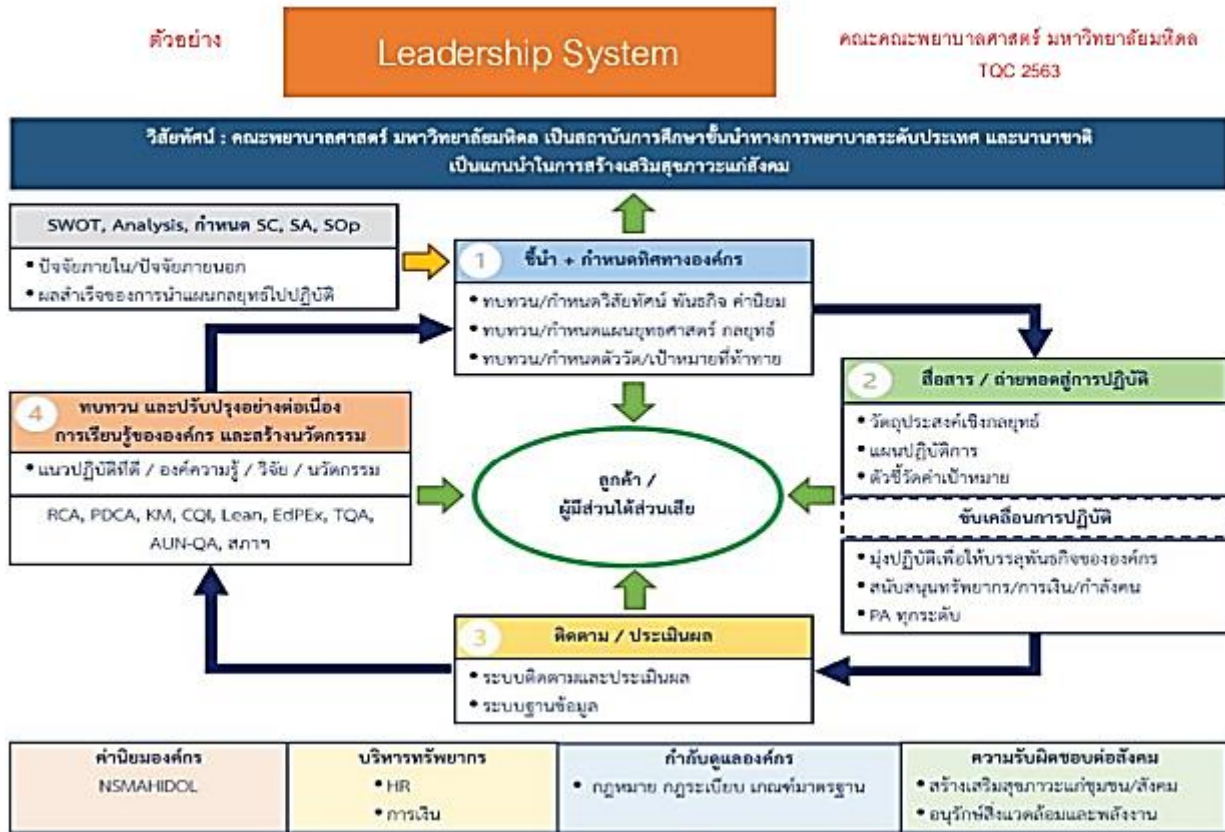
ตัวอย่าง

Leadership System

คณะคณะพยาบาลศาสตร์ มหาวิทยาลัยมหิดล
TQC 2563

วิสัยทัศน์ : คณะพยาบาลศาสตร์ มหาวิทยาลัยมหิดล เป็นสถาบันการศึกษาชั้นนำทางการพยาบาลระดับประเทศ และนานาชาติ เป็นแกนนำในการสร้างเสริมสุขภาวะแก่สังคม

SWOT, Analysis, กำหนด SC, SA, SOp

• ปัจจัยภายใน/ปัจจัยภายนอก
• ผลสำเร็จของการนำแผนกลยุทธ์ไปปฏิบัติ

1 ชี้นำ + กำหนดทิศทางองค์กร

• ทบทวน/กำหนดวิสัยทัศน์ พันธกิจ ค่านิยม
• ทบทวน/กำหนดแผนยุทธศาสตร์ กลยุทธ์
• ทบทวน/กำหนดตัววัด/เป้าหมายที่ท้าทาย

2 สื่อสาร / ถ่ายทอดสู่การปฏิบัติ

• วัตถุประสงค์เชิงกลยุทธ์
• แผนปฏิบัติการ
• ตัวชี้วัดค่าเป้าหมาย

ขับเคลื่อนการปฏิบัติ

• มุ่งปฏิบัติเพื่อให้บรรลุพันธกิจขององค์กร
• สนับสนุนทรัพยากร/การเงิน/กำลังคน
• PA ทุกระดับ

4 ทบทวน และปรับปรุงอย่างต่อเนื่อง การเรียนรู้ขององค์กร และสร้างนวัตกรรม

• แนวปฏิบัติที่ดี / องค์ความรู้ / วิจัย / นวัตกรรม

RCA, PDCA, KM, CQI, Lean, EdPEx, TQA, AUN-QA, สภาฯ

ลูกค้า /
ผู้มีส่วนได้ส่วนเสีย

3 ติดตาม / ประเมินผล

• ระบบติดตามและประเมินผล
• ระบบฐานข้อมูล

| ค่านิยมองค์กร | บริหารทรัพยากร | กำกับดูแลองค์กร | ความรับผิดชอบต่อสังคม |
|---|---|---|---|
| NSMAHIDOL | • HR<br>• การเงิน | • กฎหมาย กฎระเบียบ เกณฑ์มาตรฐาน | • สร้างเสริมสุขภาวะแก่ชุมชน/สังคม<br>• อนุรักษ์สิ่งแวดล้อมและพลังงาน |